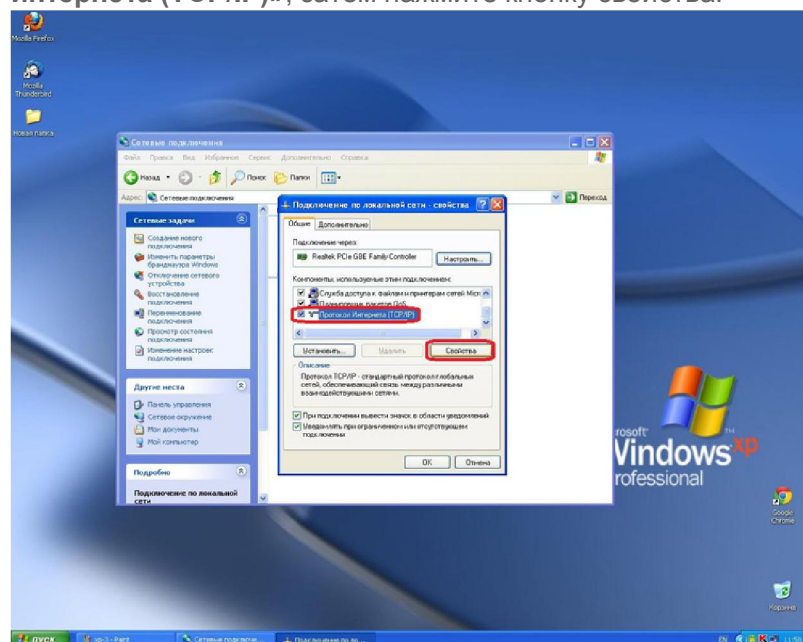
Интернета (TCP/IP)», затем нажмите кнопку Свойства.

Mozilla Firefox

Mozilla Thunderbird

Новая папка

Сетевые подключения

Файл Правка Вид Избранное Сервис Дополнительно Справка

Назад Поиск Папки

Адрес Сетевые подключения

Переход

Сетевые задачи

Создание нового подключения

Изменить параметры брандмауэра Windows

Отключение сетевого устройства

Восстановление подключения

Переименование подключения

Просмотр состояния подключения

Изменение настроек подключения

Другие места

Панель управления

Сетевое окружение

Мои документы

Мой компьютер

Подробно

Подключение по локальной сети

Подключение по локальной сети - свойства

Общие Дополнительно

Подключение через:

Realtek PCIe GBE Family Controller

Настроить...

Компоненты, используемые этим подключением:

Служба доступа к файлам и принтерам сетей Micro

Планировщик пакетов QoS

Протокол Интернета (TCP/IP)

Установить... Удалить Свойства

Описание

Протокол TCP/IP - стандартный протокол глобальных сетей, обеспечивающий связь между различными взаимодействующими сетями.

При подключении вывести значок в области уведомлений

Уведомлять при ограниченном или отсутствующем подключении

OK Отмена

rosoft Windows xp professional

Google Chrome

Корзина

пуск xp-3 - Paint Сетевые подключе... Подключение по ло...

EN 11:5